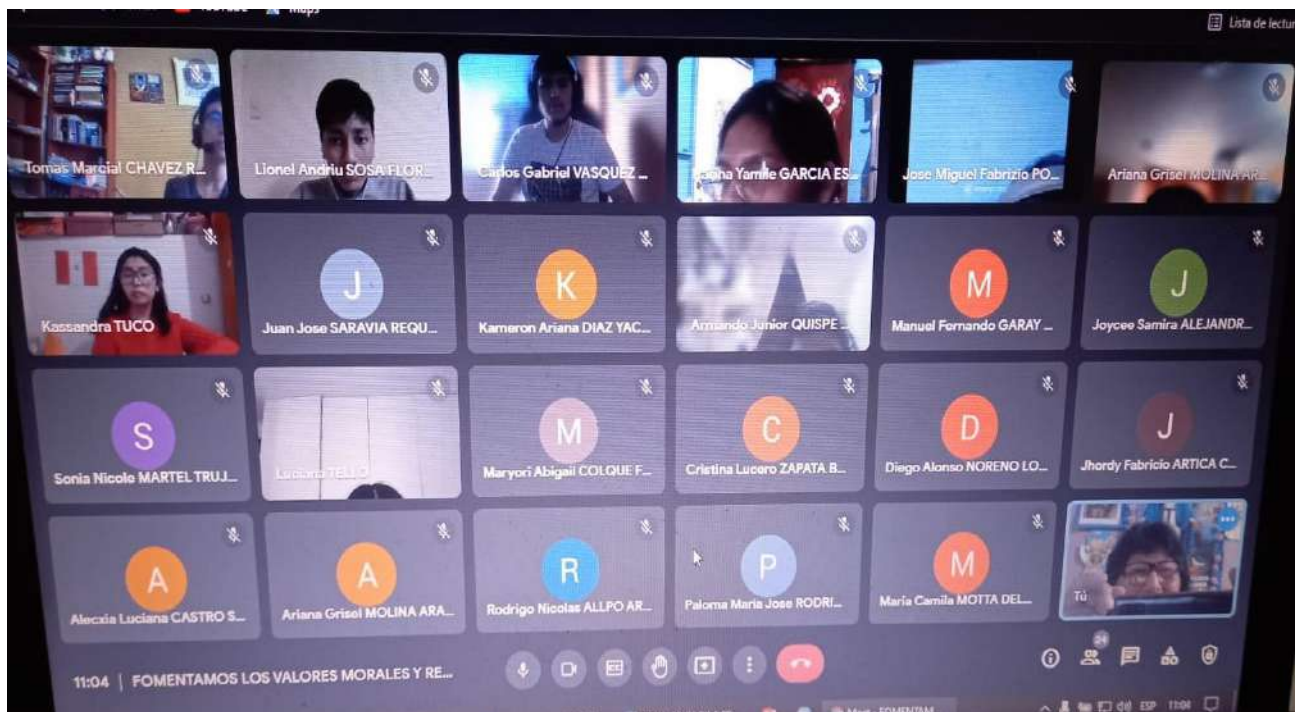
Maps

Lista de lectur

Tomas Marcial CHAVEZ R...

Lionel Andriu SOSA FLOR...

Carlos Gabriel VASQUEZ ...

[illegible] Yamile GARCIA ES...

Jose Miguel Fabrizio PO...

Ariana Grisel MOLINA AR...

Kassandra TUCO

J

Juan Jose SARAVIA REQU...

K

Kameron Ariana DIAZ YAC...

Armando Junior QUISPE ...

M

Manuel Fernando GARAY ...

J

Joycee Samira ALEJANDR...

S

Sonia Nicole MARTEL TRU...

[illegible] TELLO

M

Maryori Abigail COLQUE F...

C

Cristina Lucero ZAPATA B...

D

Diego Alonso NORENO LO...

J

Jhordy Fabricio ARTICA C...

A

Alecxia Luciana CASTRO S...

A

Ariana Grisel MOLINA ARA...

R

Rodrigo Nicolas ALLPO AR...

P

Paloma Maria Jose RODRI...

M

Maria Camila MOTTA DEL...

Tú

11:04 | FOMENTAMOS LOS VALORES MORALES Y RE...

24

ESP 11:04